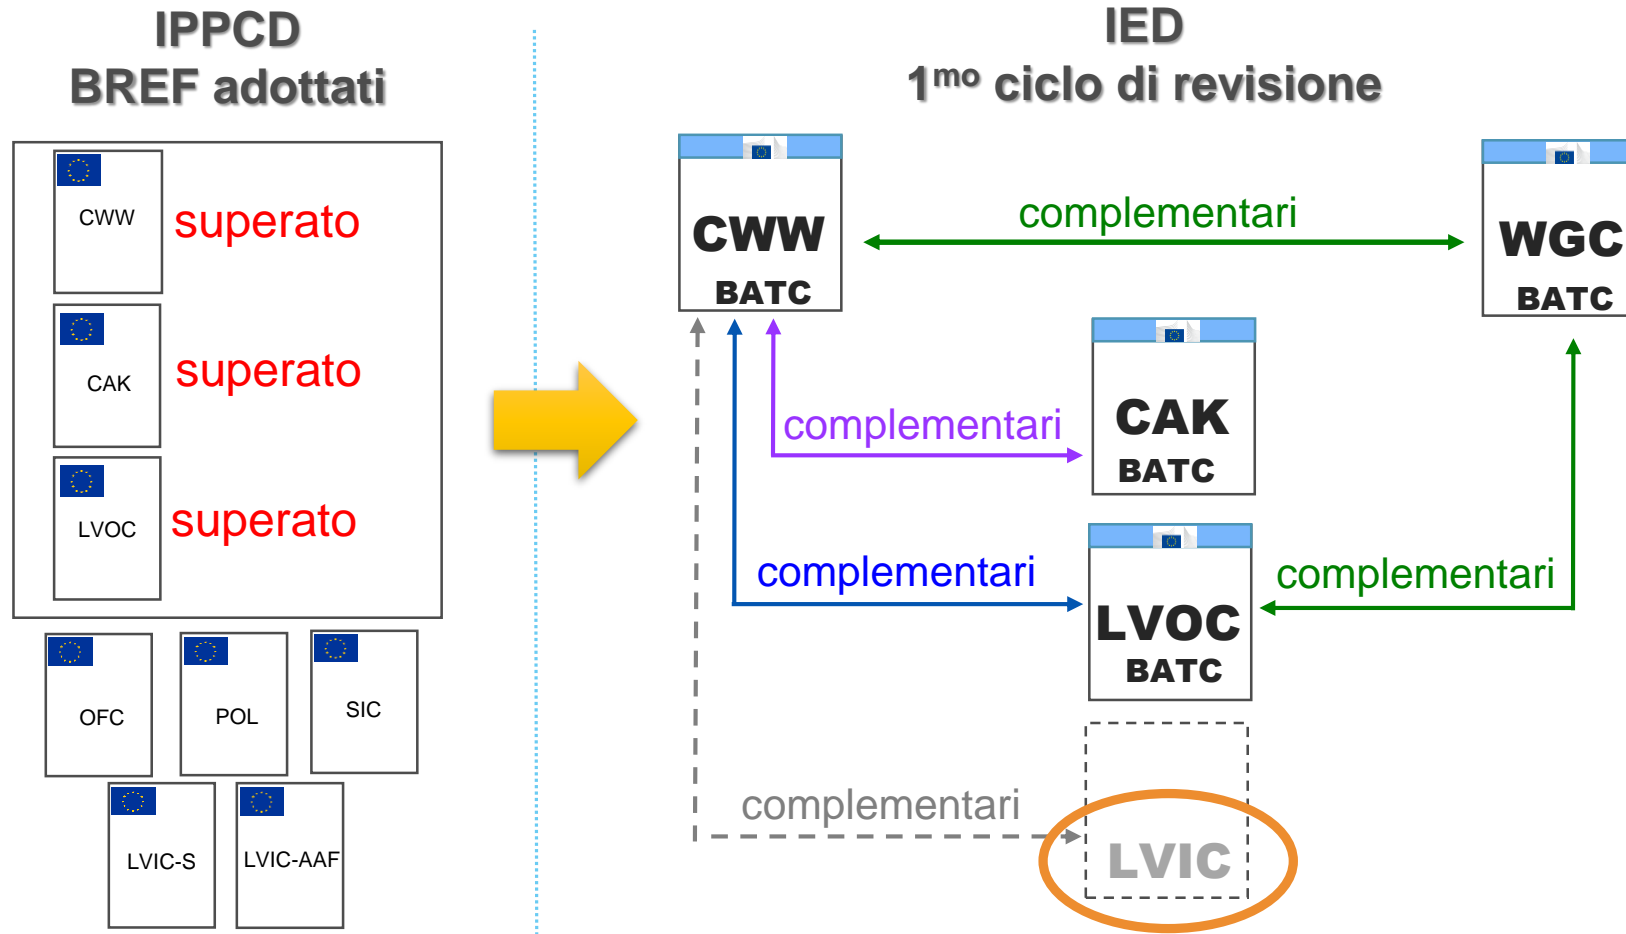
IPPCD
BREF adottati

CWW superato

CAK superato

LVOC superato

OFC

POL

SIC

LVIC-S

LVIC-AAF

IED
$1^{mo}$ ciclo di revisione

CWW
BATC

complementari

WGC
BATC

complementari

CAK
BATC

complementari

LVOC
BATC

complementari

complementari

LVIC